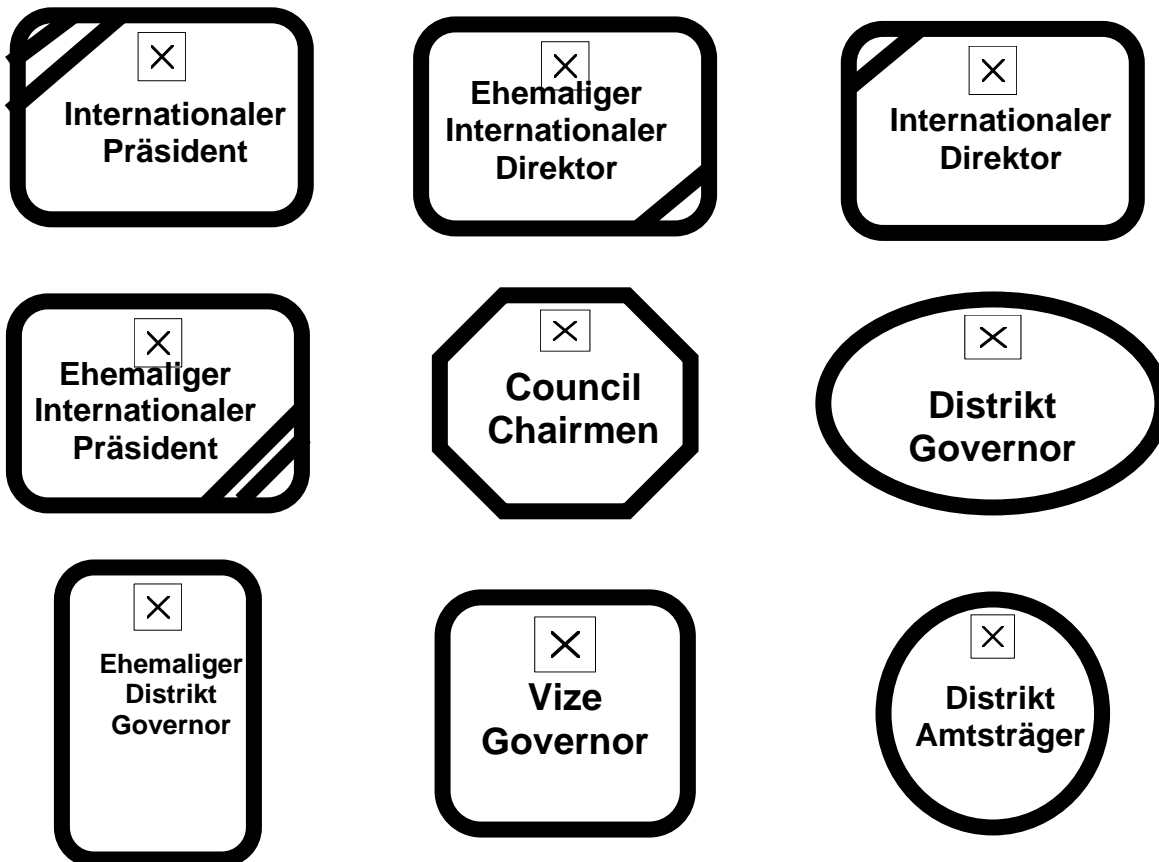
Internationaler Präsident

Ehemaliger Internationaler Direktor

Internationaler Direktor

Ehemaliger Internationaler Präsident

Council Chairmen

Distrikt Governor

Ehemaliger Distrikt Governor

Vize Governor

Distrikt Amtsträger